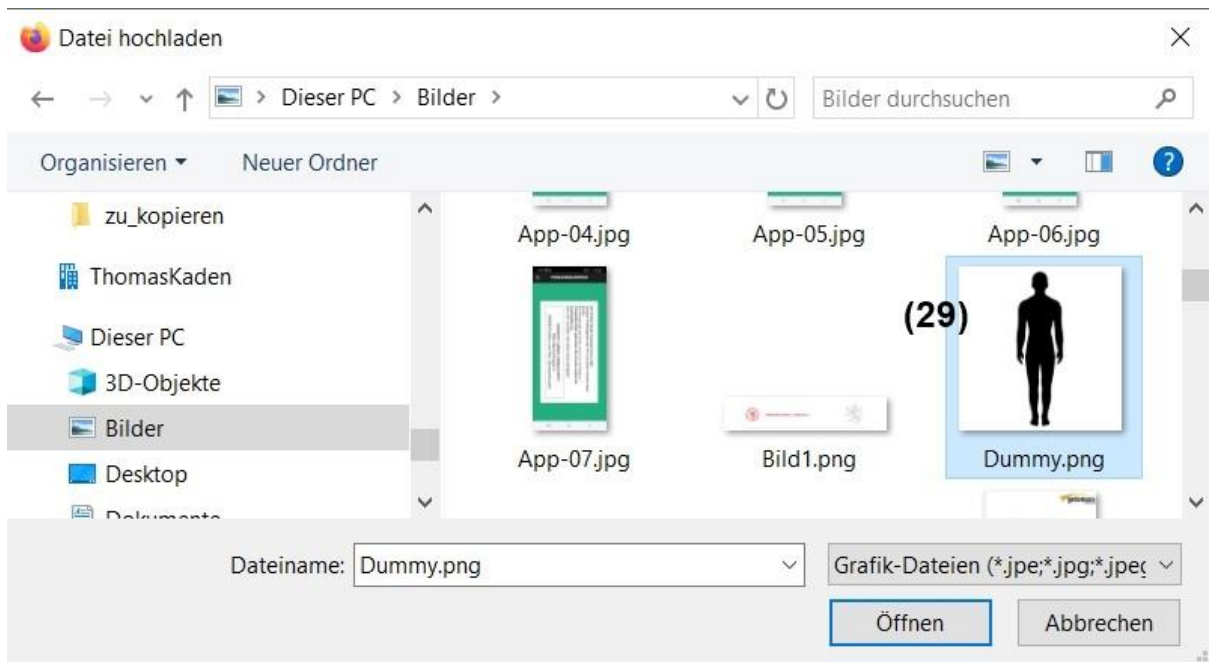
Datei hochladen

Dieser PC > Bilder >

Bilder durchsuchen

Organisieren ▾ Neuer Ordner

zu_kopieren

ThomasKaden

Dieser PC

3D-Objekte

Bilder

Desktop

Dokumente

App-04.jpg

App-05.jpg

App-06.jpg

(29)

App-07.jpg

Bild1.png

Dummy.png

Dateiname: Dummy.png

Grafik-Dateien (*.jpe;*.jpg;*.jpeg

Öffnen

Abbrechen